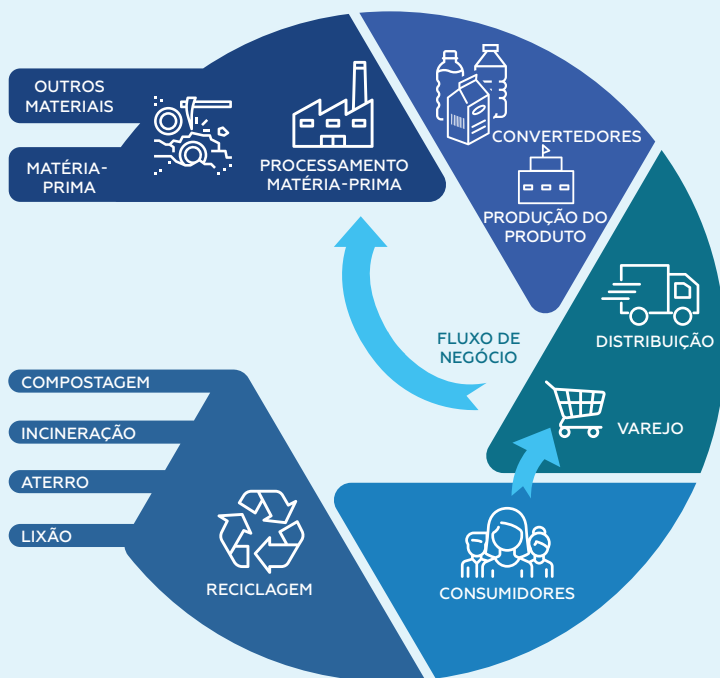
OUTROS MATERIAIS

MATÉRIA-PRIMA

PROCESSAMENTO MATÉRIA-PRIMA

CONVERTEDORES

PRODUÇÃO DO PRODUTO

DISTRIBUIÇÃO

VAREJO

FLUXO DE NEGÓCIO

COMPOSTAGEM

INCINERAÇÃO

ATERRO

LIXÃO

RECICLAGEM

CONSUMIDORES